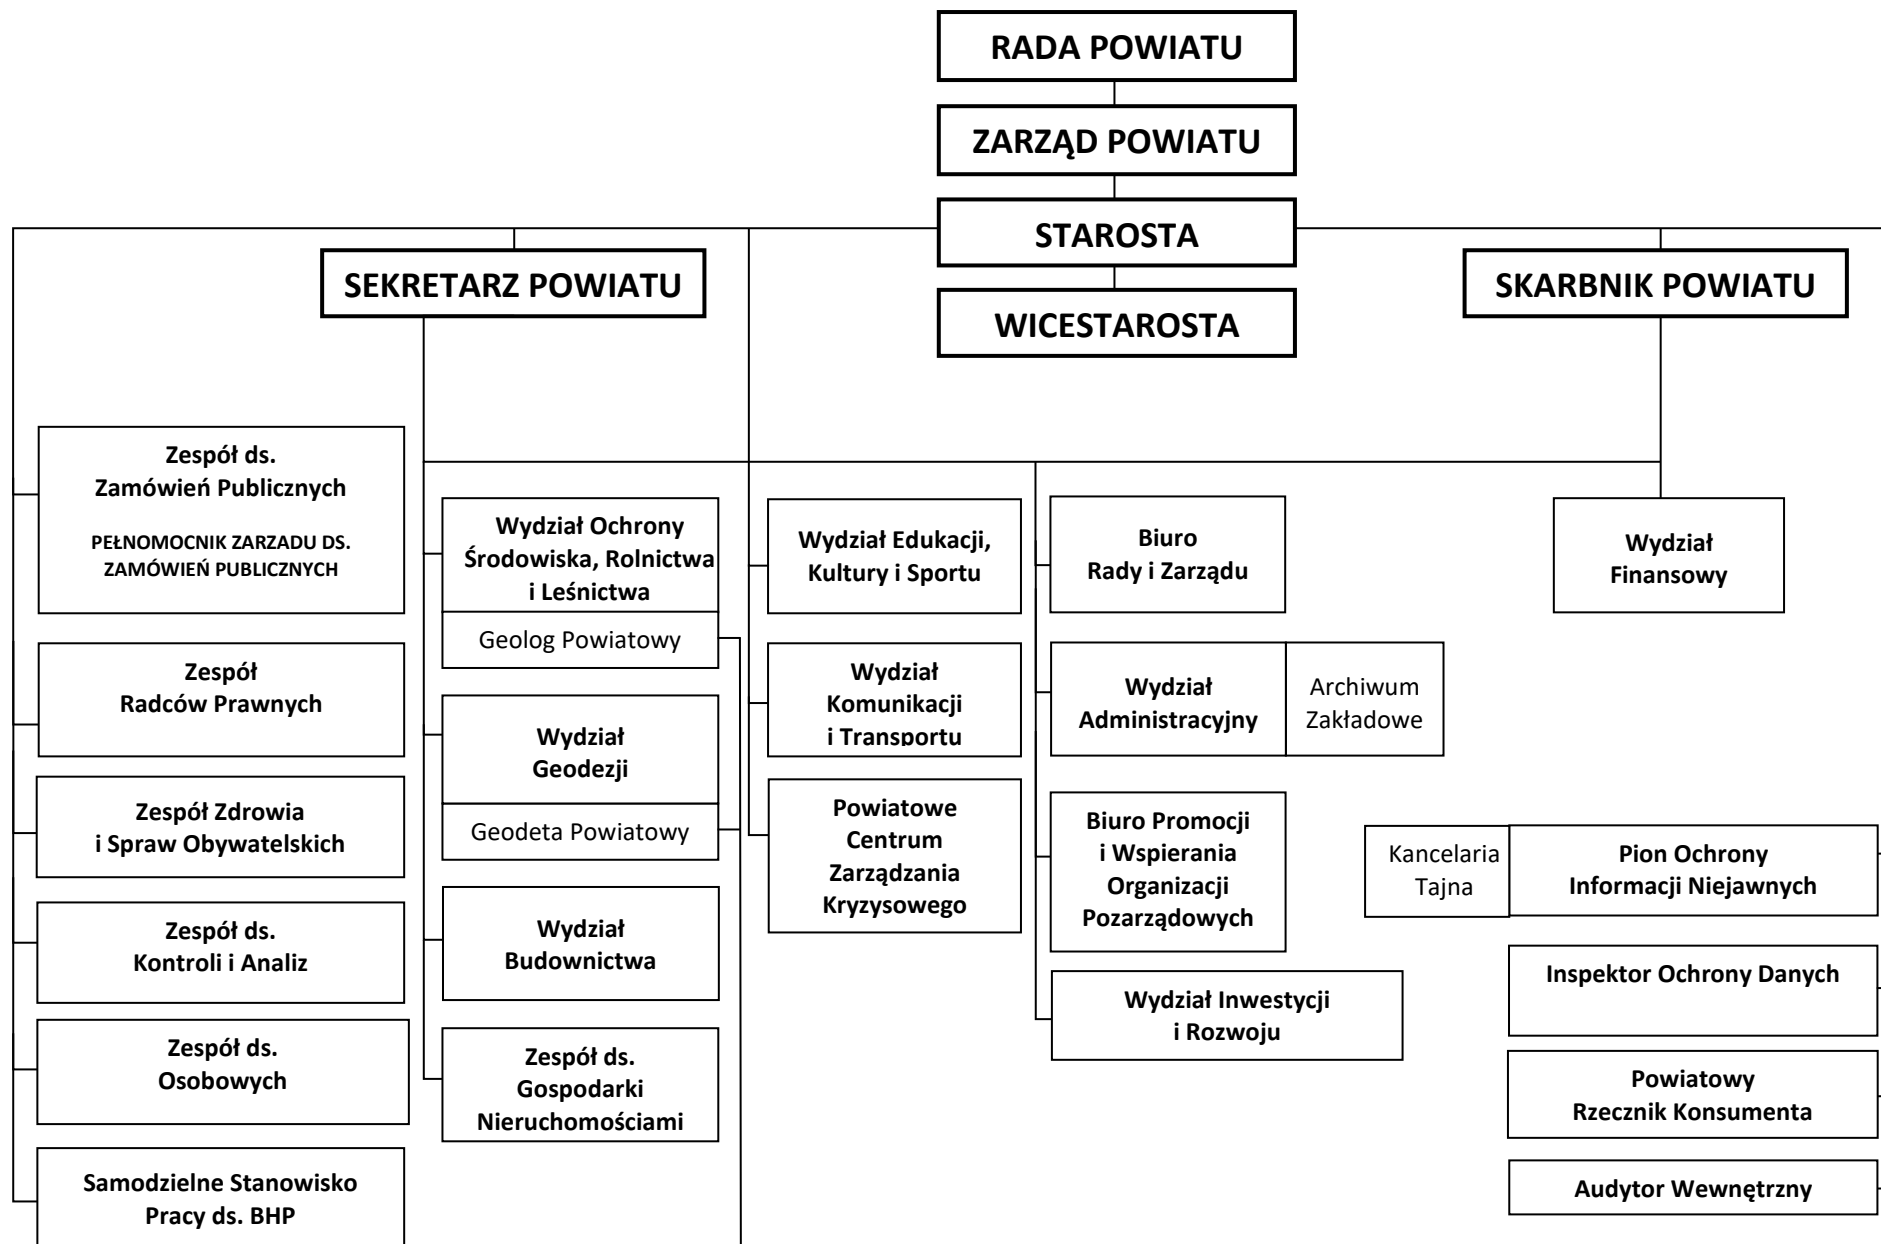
RADA POWIATU

ZARZĄD POWIATU

STAROSTA

SEKRETARZ POWIATU

WICESTAROSTA

SKARBNIK POWIATU

Zespół ds. Zamówień Publicznych

PEŁNOMOCNIK ZARZADU DS. ZAMÓWIEŃ PUBLICZNYCH

Zespół Radców Prawnych

Zespół Zdrowia i Spraw Obywatelskich

Zespół ds. Kontroli i Analiz

Zespół ds. Osobowych

Samodzielne Stanowisko Pracy ds. BHP

Wydział Ochrony Środowiska, Rolnictwa i Leśnictwa

Geolog Powiatowy

Wydział Geodezji

Geodeta Powiatowy

Wydział Budownictwa

Zespół ds. Gospodarki Nieruchomościami

Wydział Edukacji, Kultury i Sportu

Wydział Komunikacji i Transportu

Powiatowe Centrum Zarządzania Kryzysowego

Biuro Rady i Zarządu

Wydział Administracyjny

Archiwum Zakładowe

Biuro Promocji i Wspierania Organizacji Pozarządowych

Wydział Inwestycji i Rozwoju

Wydział Finansowy

Kancelaria Tajna

Pion Ochrony Informacji Niejawnych

Inspektor Ochrony Danych

Powiatowy Rzecznik Konsumenta

Audytor Wewnętrzny